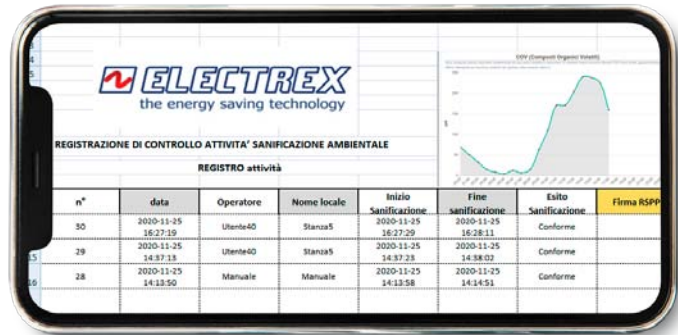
3
4
5
ELECTREX
the energy saving technology

COV (Composti Organici Volatili)
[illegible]

REGISTRAZIONE DI CONTROLLO ATTIVITA' SANIFICAZIONE AMBIENTALE

REGISTRO attività

| n° | data | Operatore | Nome locale | Inizio Sanificazione | Fine sanificazione | Esito Sanificazione | Firma RSPP |
|---|---|---|---|---|---|---|---|
| 30 | 2020-11-25 16:27:19 | Utente40 | Stanza5 | 2020-11-25 16:27:29 | 2020-11-25 16:28:11 | Conforme | |
| 29 | 2020-11-25 14:37:13 | Utente40 | Stanza5 | 2020-11-25 14:37:23 | 2020-11-25 14:38:02 | Conforme | |
| 28 | 2020-11-25 14:13:50 | Manuale | Manuale | 2020-11-25 14:13:58 | 2020-11-25 14:14:51 | Conforme | |

15
16